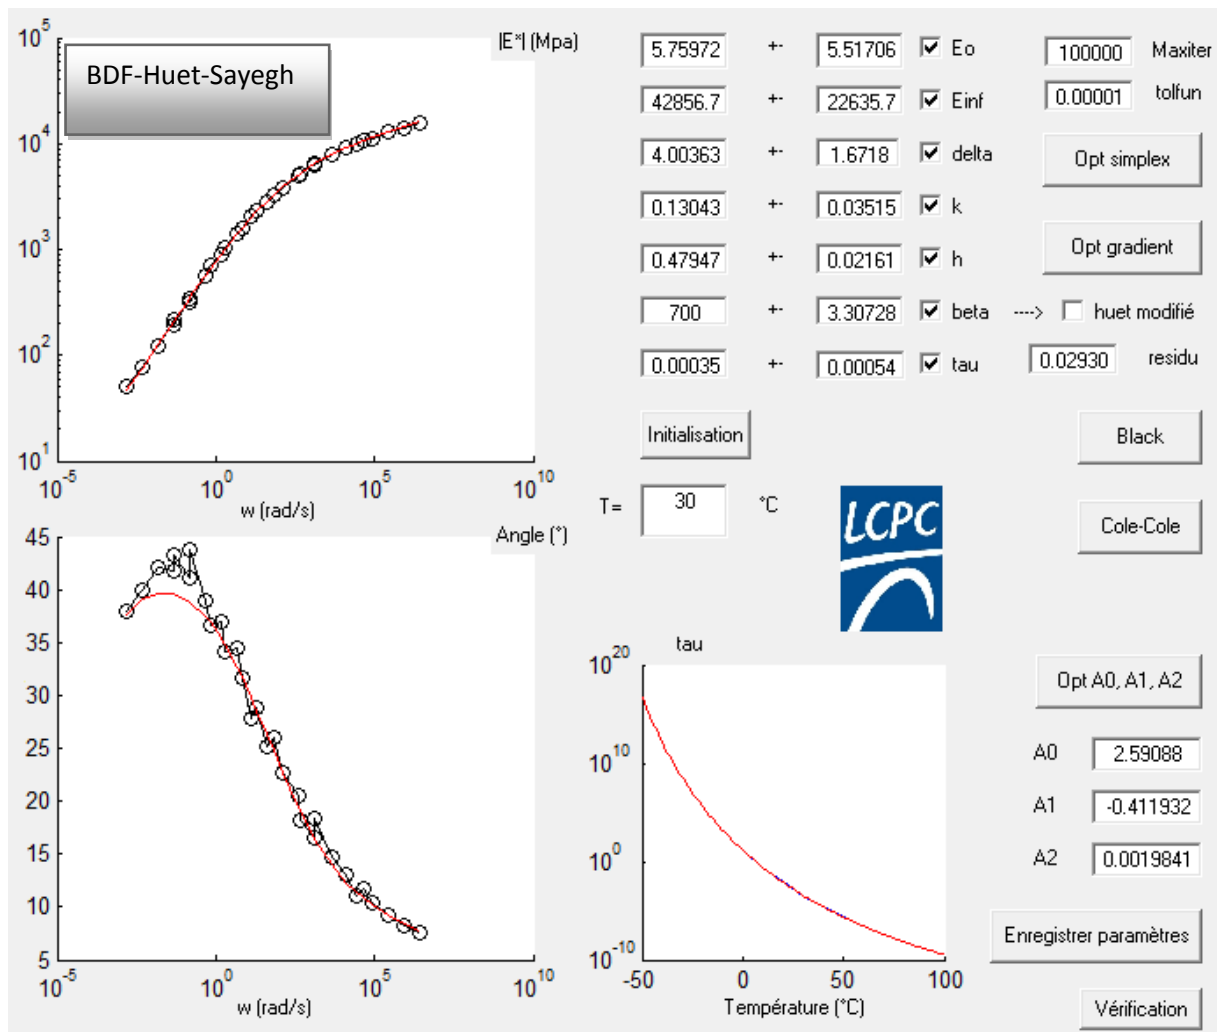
$10^5$
BDF-Huet-Sayegh
|E*| (Mpa)
$10^4$
$10^3$
$10^2$
$10^1$
$10^{-5}$ $10^0$ $10^5$ $10^{10}$
w (rad/s)

| 5.75972 | +- | 5.51706 | ☑ Eo |
|---|---|---|---|
| 42856.7 | +- | 22635.7 | ☑ Einf |
| 4.00363 | +- | 1.6718 | ☑ delta |
| 0.13043 | +- | 0.03515 | ☑ k |
| 0.47947 | +- | 0.02161 | ☑ h |
| 700 | +- | 3.30728 | ☑ beta |
| 0.00035 | +- | 0.00054 | ☑ tau |

100000 Maxiter
0.00001 tolfun
Opt simplex
Opt gradient
----> ☐ huet modifié
0.02930 residu
Initialisation
Black
T= 30 °C
Cole-Cole
LCPC

45
40
35
30
25
20
15
10
5
Angle (°)
$10^{-5}$ $10^0$ $10^5$ $10^{10}$
w (rad/s)

tau
$10^{20}$
$10^{10}$
$10^0$
$10^{-10}$
-50 0 50 100
Température (°C)

Opt A0, A1, A2
A0 2.59088
A1 -0.411932
A2 0.0019841
Enregistrer paramètres
Vérification